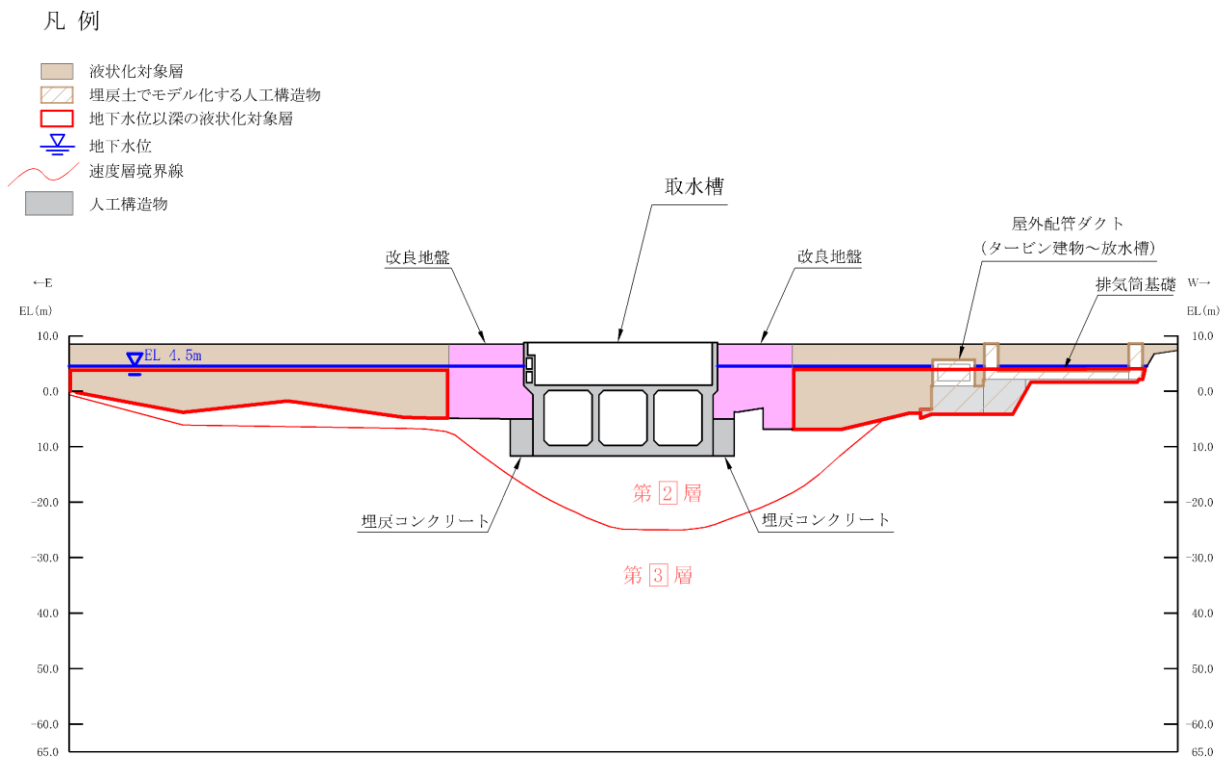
凡 例

液状化対象層
埋戻土でモデル化する人工構造物
地下水位以深の液状化対象層
地下水位
速度層境界線
人工構造物

取水槽

改良地盤

改良地盤

屋外配管ダクト
（タービン建物～放水槽）

排気筒基礎

←E

W→

EL(m)

EL(m)

EL 4.5m

10.0
0.0
10.0
-20.0
-30.0
40.0
50.0
-60.0
65.0

10.0
0.0
10.0
-20.0
-30.0
40.0
50.0
-60.0
65.0

第 2 層

埋戻コンクリート

埋戻コンクリート

第 3 層